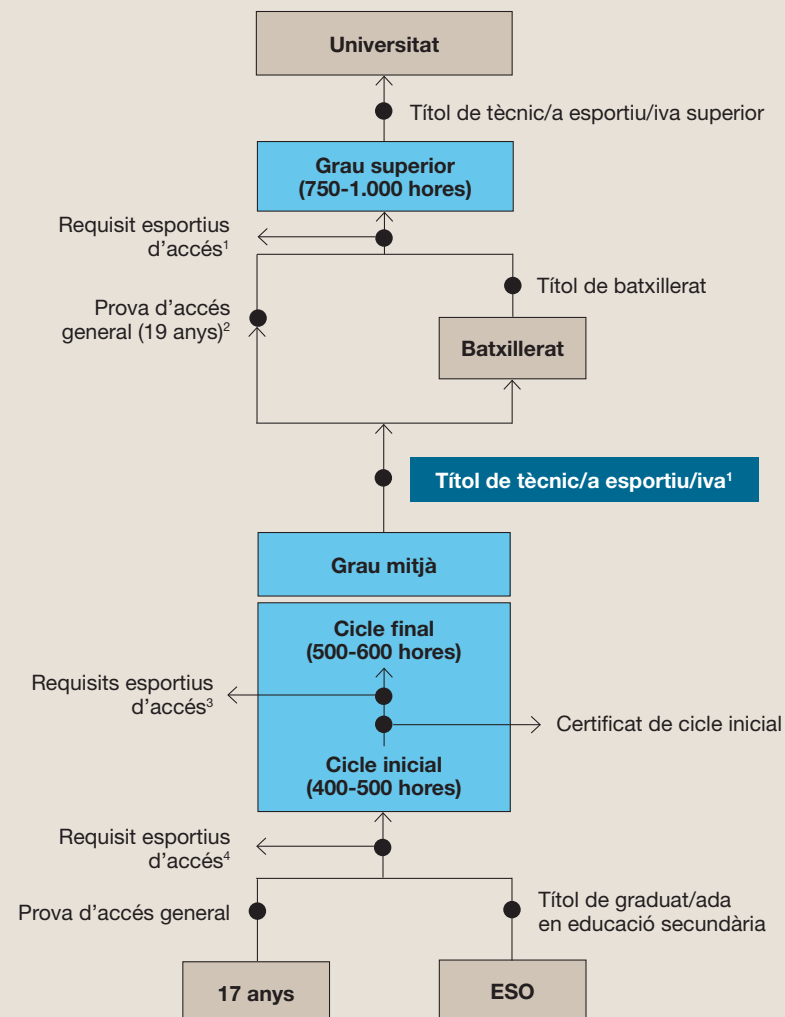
Universitat

Títol de tècnic/a esportiu/iva superior

Grau superior
(750-1.000 hores)

Requisit esportius d'accés$^1$

Títol de batxillerat

Prova d'accés general (19 anys)$^2$

Batxillerat

Títol de tècnic/a esportiu/iva$^1$

Grau mitjà

Cicle final
(500-600 hores)

Requisits esportius d'accés$^3$

Certificat de cicle inicial

Cicle inicial
(400-500 hores)

Requisit esportius d'accés$^4$

Prova d'accés general

Títol de graduat/ada en educació secundària

17 anys

ESO